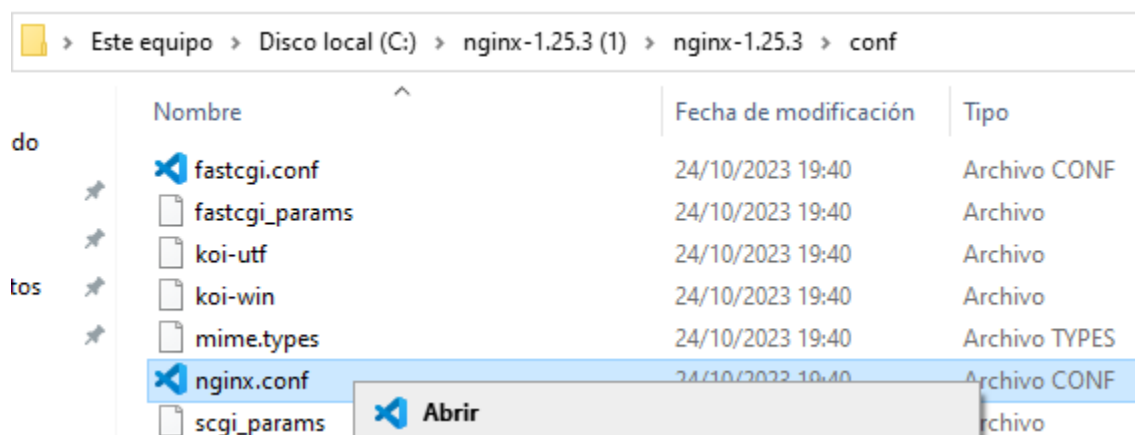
> Este equipo > Disco local (C:) > nginx-1.25.3 (1) > nginx-1.25.3 > conf

do

tos

| Nombre | Fecha de modificación | Tipo |
|---|---|---|
| fastcgi.conf | 24/10/2023 19:40 | Archivo CONF |
| fastcgi_params | 24/10/2023 19:40 | Archivo |
| koi-utf | 24/10/2023 19:40 | Archivo |
| koi-win | 24/10/2023 19:40 | Archivo |
| mime.types | 24/10/2023 19:40 | Archivo TYPES |
| nginx.conf | 24/10/2023 19:40 | Archivo CONF |
| scgi_params | | rchivo |

Abrir